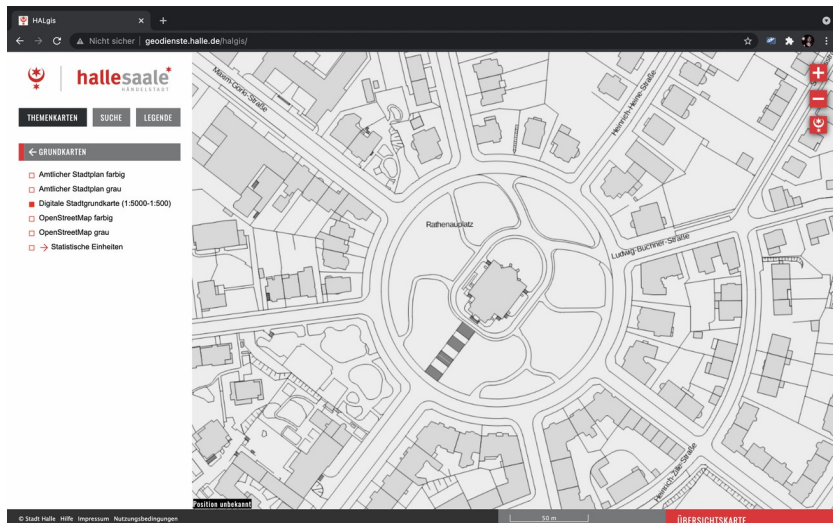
HALgis
Nicht sicher | geodienste.halle.de/halgis/

hallesaale* HÄNDELSTADT

THEMENKARTEN SUCHE LEGENDE

← GRUNDKARTEN

Amtlicher Stadtplan farbig
Amtlicher Stadtplan grau
Digitale Stadtgrundkarte (1:5000-1:500)
OpenStreetMap farbig
OpenStreetMap grau
→ Statistische Einheiten

Maxim-Gorki-Straße
Heinrich-Heine-Straße
Rathenauplatz
Ludwig-Büchner-Straße
Heinrich-Zille-Straße

Position unbekannt

© Stadt Halle Hilfe Impressum Nutzungsbedingungen

50 m

ÜBERSICHTSKARTE